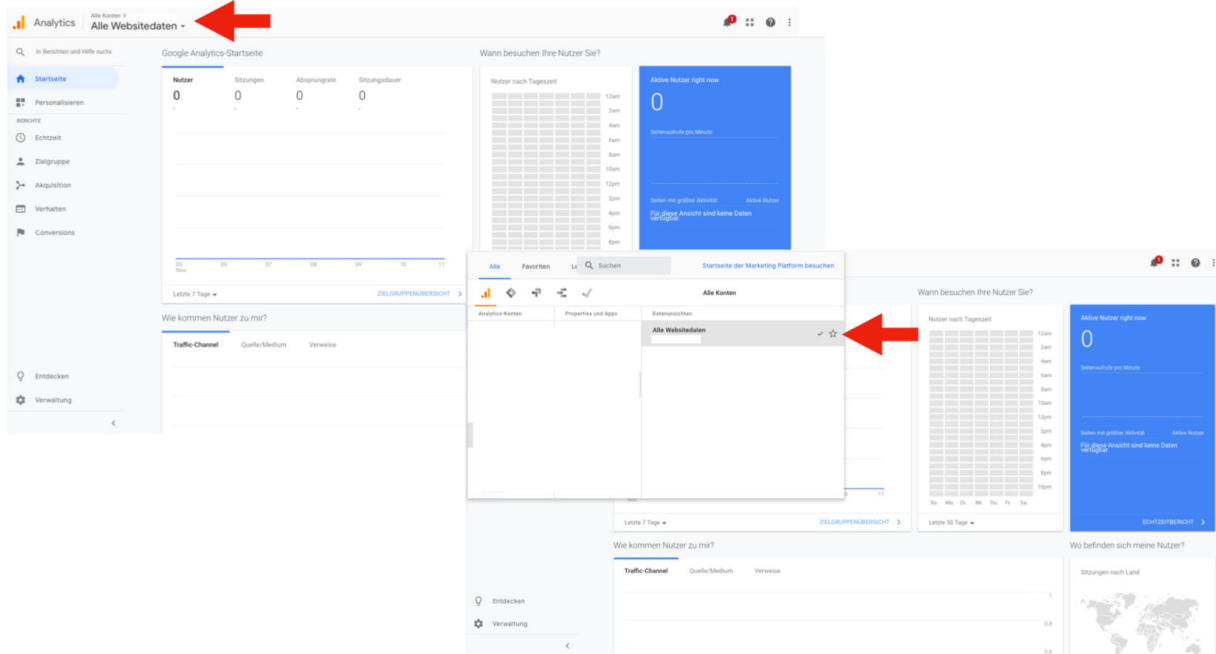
Analytics Alle Konten > Alle Websitedaten

In Berichten und Hilfe suche
Startseite
Personalisieren
BERICHTE
Echtzeit
Zielgruppe
Akquisition
Verhalten
Conversions
Entdecken
Verwaltung

Google Analytics-Startseite

| Nutzer | Sitzungen | Absprungrate | Sitzungsdauer |
|---|---|---|---|
| 0 | 0 | 0 | 0 |

05 Nov 06 07 08 09 10 11

Letzte 7 Tage
ZIELGRUPPENÜBERSICHT

Wie kommen Nutzer zu mir?
Traffic-Channel Quelle/Medium Verweise

Wann besuchen Ihre Nutzer Sie?
Nutzer nach Tageszeit
12am 2am 4am 6am 8am 10am 12pm 2pm 4pm 6pm 8pm

Aktive Nutzer right now
0
Seitenaufrufe pro Minute
Seiten mit größter Aktivität Aktive Nutzer
Für diese Ansicht sind keine Daten verfügbar.

Alle Favoriten Le Suchen Startseite der Marketing Platform besuchen
Alle Konten
Analytics-Konten Properties und Apps Datenansichten
Alle Websitedaten

Wann besuchen Ihre Nutzer Sie?
Nutzer nach Tageszeit
12am 2am 4am 6am 8am 10am 12pm 2pm 4pm 6pm 8pm 10pm
Su Mo Di Mi Do Fr Sa
Letzte 30 Tage

Aktive Nutzer right now
0
Seitenaufrufe pro Minute
Seiten mit größter Aktivität Aktive Nutzer
Für diese Ansicht sind keine Daten verfügbar.
ECHTZEITBERICHT

Letzte 7 Tage
ZIELGRUPPENÜBERSICHT

Wie kommen Nutzer zu mir?
Traffic-Channel Quelle/Medium Verweise
1
0,8
0,6

Wo befinden sich meine Nutzer?
Sitzungen nach Land

Entdecken
Verwaltung